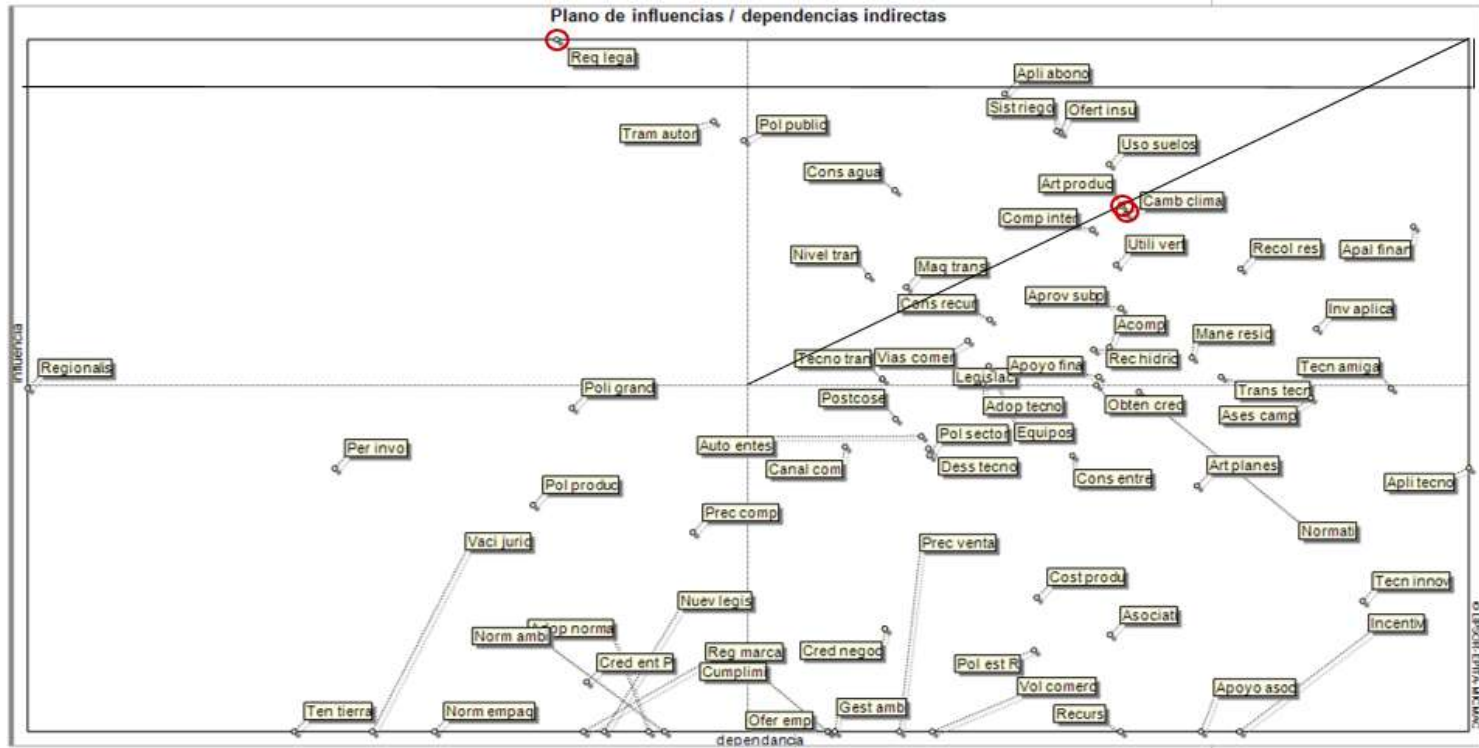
Plano de influencias / dependencias indirectas

Req lega

Apli abono

Sist riego

Ofert insu

Tram autor

Pol public

Uso suelos

Cons agua

Art produc

Camb clima

Comp inter

Utili vert

Recol res

Apal finan

Nivel tran

Maq trans

Aprov subp

Cons recur

Inv aplica

Acomp

Mane resid

Rec hidric

Regionals

Tecno tran

Vias comer

Apoyo fina

Tecn amiga

Legislac

Poli grand

Trans tecn

Postcose

Adop tecno

Obten cred

Ases camp

Pol sector

Equipos

Per invo

Auto entes

Canal com

Dess tecno

Art planes

Cons entre

Apli tecno

Pol produc

Prec comp

Normati

Vaci juric

Prec venta

Cost produ

Tecn innov

Nuev legis

Asociat

Adop norma

Norm ambi

Incentiv

Cred ent P

Reg marca

Cred negoc

Cumplimi

Pol est R

Vol comerc

Apoyo asoc

Ten tierra

Norm empaq

Gest amb

Recurs

Ofer emp

influencia

dependancia